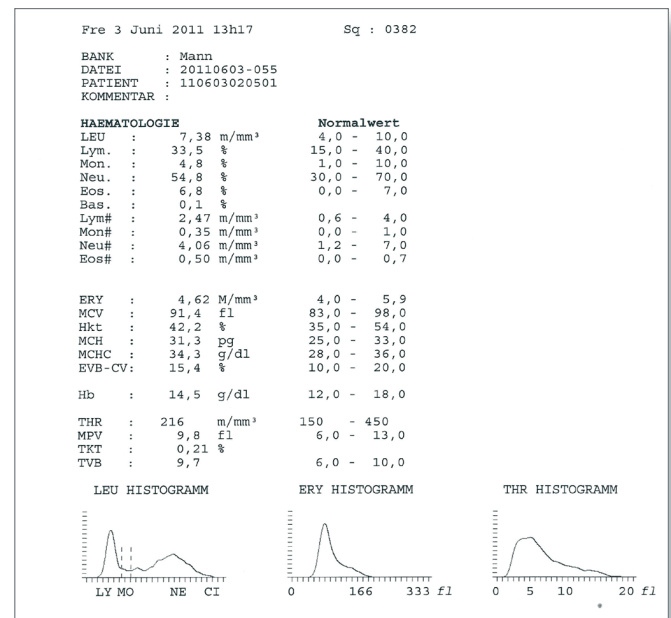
Fre 3 Juni 2011 13h17 Sq : 0382

BANK : Mann
DATEI : 20110603-055
PATIENT : 110603020501
KOMMENTAR :

| **HAEMATOLOGIE** | | | | **Normalwert** |
|---|---|---|---|---|
| LEU | : | 7,38 | m/mm³ | 4,0 - 10,0 |
| Lym. | : | 33,5 | % | 15,0 - 40,0 |
| Mon. | : | 4,8 | % | 1,0 - 10,0 |
| Neu. | : | 54,8 | % | 30,0 - 70,0 |
| Eos. | : | 6,8 | % | 0,0 - 7,0 |
| Bas. | : | 0,1 | % | |
| Lym# | : | 2,47 | m/mm³ | 0,6 - 4,0 |
| Mon# | : | 0,35 | m/mm³ | 0,0 - 1,0 |
| Neu# | : | 4,06 | m/mm³ | 1,2 - 7,0 |
| Eos# | : | 0,50 | m/mm³ | 0,0 - 0,7 |
| ERY | : | 4,62 | M/mm³ | 4,0 - 5,9 |
| MCV | : | 91,4 | fl | 83,0 - 98,0 |
| Hkt | : | 42,2 | % | 35,0 - 54,0 |
| MCH | : | 31,3 | pg | 25,0 - 33,0 |
| MCHC | : | 34,3 | g/dl | 28,0 - 36,0 |
| EVB-CV: | | 15,4 | % | 10,0 - 20,0 |
| Hb | : | 14,5 | g/dl | 12,0 - 18,0 |
| THR | : | 216 | m/mm³ | 150 - 450 |
| MPV | : | 9,8 | fl | 6,0 - 13,0 |
| TKT | : | 0,21 | % | |
| TVB | : | 9,7 | | 6,0 - 10,0 |

LEU HISTOGRAMM

LY MO NE CI

ERY HISTOGRAMM

0 166 333 $fl$

THR HISTOGRAMM

0 5 10 20 $fl$